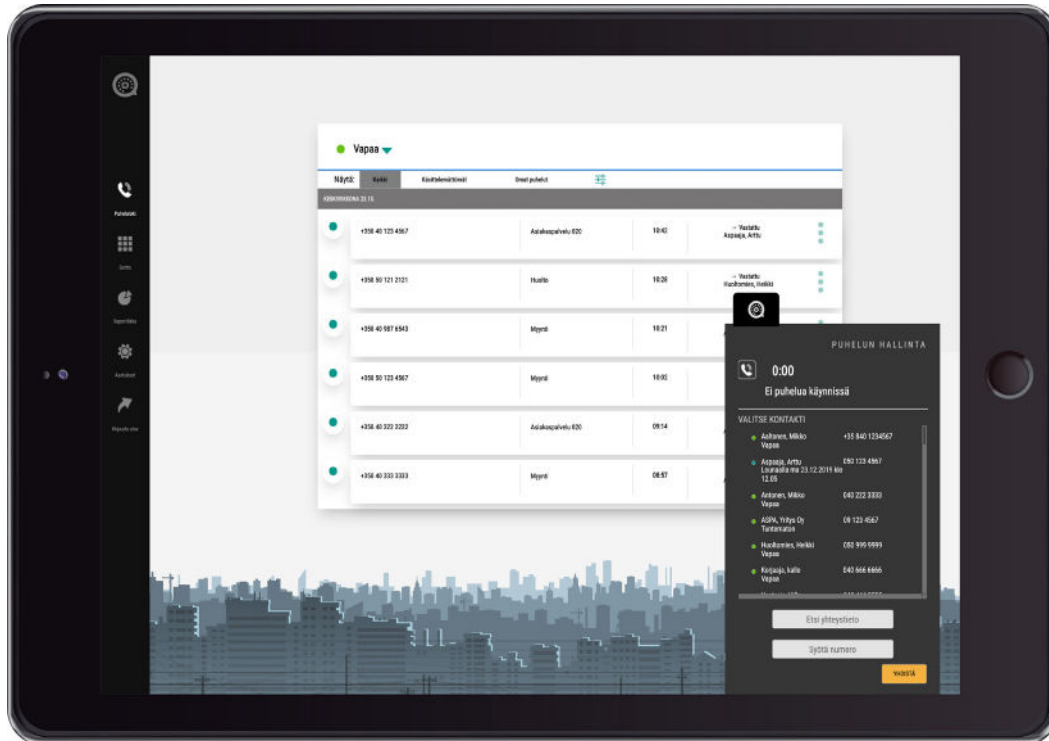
Puhelut

Jonot

Raportit

Asetukset

Kirjaudu ulos

Vapaa

Näytä: Kaikki Käsittelemättömät Omat puhelut

KESKIVIIKKONA 23.12.

| | | | |
|---|---|---|---|
| +358 40 123 4567 | Asiakaspalvelu 020 | 10:42 | → Vastattu Aspaaja, Arttu |
| +358 50 121 2121 | Huolto | 10:28 | → Vastattu Huoltomies, Heikki |
| +358 40 987 6543 | Myynti | 10:21 | |
| +358 50 123 4567 | Myynti | 10:0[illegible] | |
| +358 40 322 2222 | Asiakaspalvelu 020 | 09:14 | |
| +358 40 333 3333 | Myynti | 08:57 | |

PUHELUN HALLINTA

0:00

Ei puhelua käynnissä

VALITSE KONTAKTI

Aaltonen, Mikko Vapaa +35 840 1234567

Aspaaja, Arttu Lounaalla ma 23.12.2019 klo 12.05 050 123 4567

Antonen, Mikko Vapaa 040 222 3333

ASPA, Yritys Oy Tavoitettavissa 09 123 4567

Huoltomies, Heikki Vapaa 050 999 9999

Korjaaja, kalle Vapaa 040 666 6666

Etsi yhteystieto

Syötä numero

YHDISTÄ